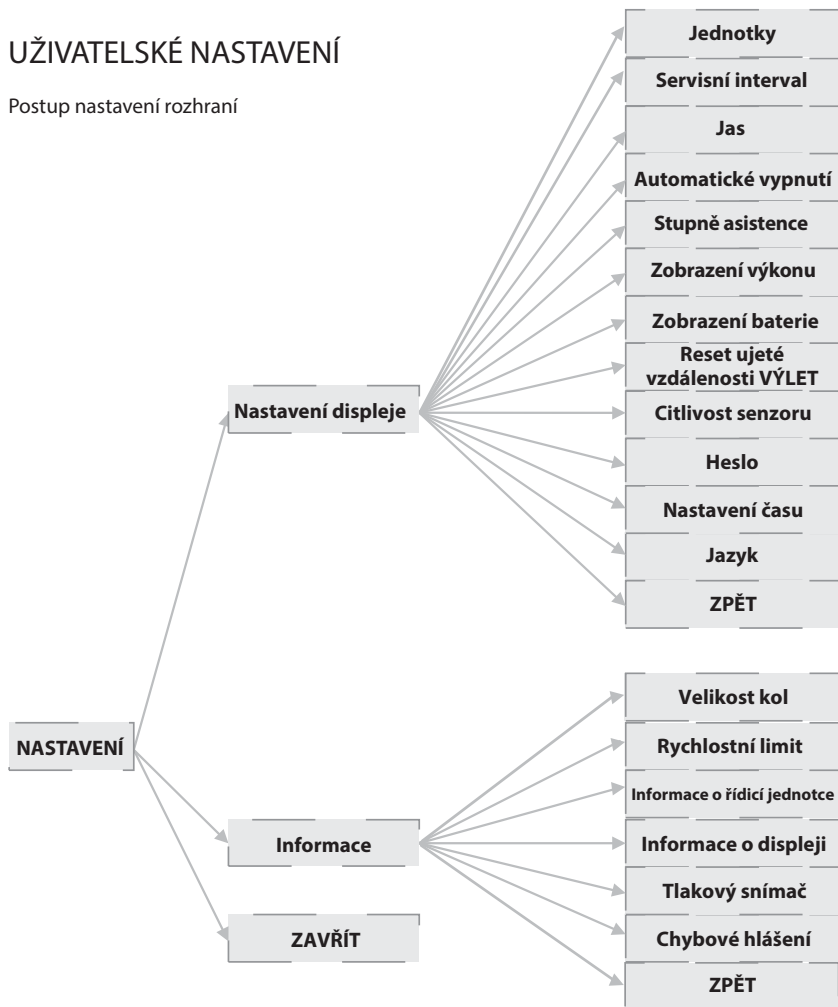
UŽIVATELSKÉ NASTAVENÍ

Postup nastavení rozhraní

Jednotky

Servisní interval

Jas

Automatické vypnutí

Stupně asistence

Zobrazení výkonu

Zobrazení baterie

Reset ujeté vzdálenosti VÝLET

Nastavení displeje

Citlivost senzoru

Heslo

Nastavení času

Jazyk

ZPĚT

Velikost kol

NASTAVENÍ

Rychlostní limit

Informace o řídicí jednotce

Informace

Informace o displeji

Tlakový snímač

ZAVŘÍT

Chybové hlášení

ZPĚT